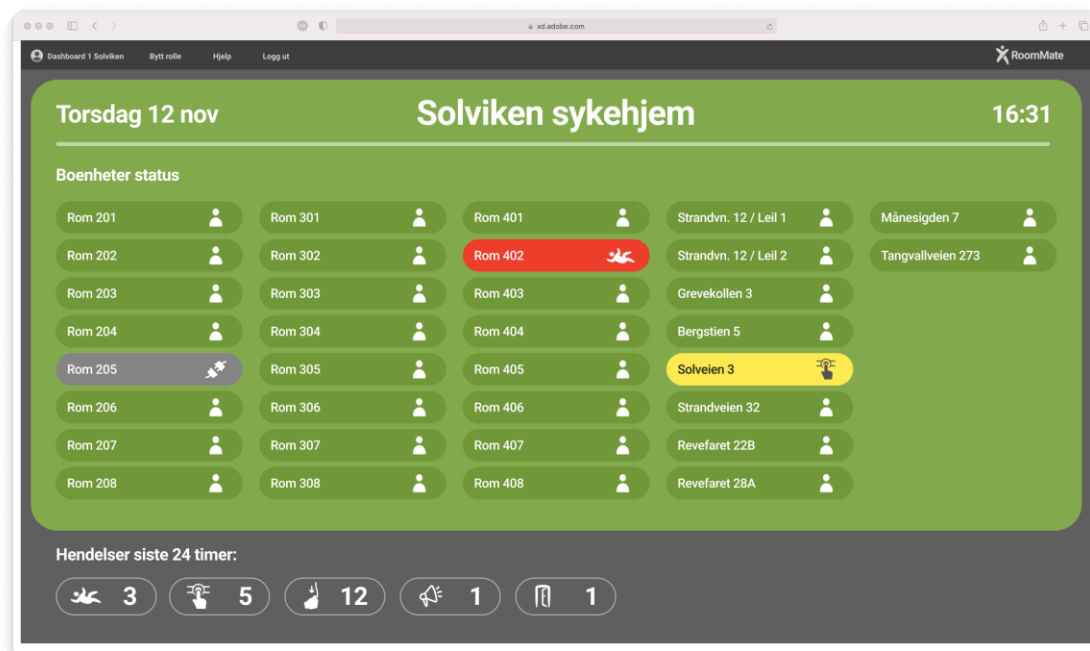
xd.adobe.com

Dashboard 1 Solviken Bytt rolle Hjelp Logg ut

RoomMate

Torsdag 12 nov

Solviken sykehjem

16:31

Boenheter status

Rom 201
Rom 202
Rom 203
Rom 204
Rom 205
Rom 206
Rom 207
Rom 208

Rom 301
Rom 302
Rom 303
Rom 304
Rom 305
Rom 306
Rom 307
Rom 308

Rom 401
Rom 402
Rom 403
Rom 404
Rom 405
Rom 406
Rom 407
Rom 408

Strandvn. 12 / Leil 1
Strandvn. 12 / Leil 2
Grevekollen 3
Bergstien 5
Solveien 3
Strandveien 32
Revefaret 22B
Revefaret 28A

Månesigden 7
Tangvallveien 273

Hendelser siste 24 timer:

3
5
12
1
1